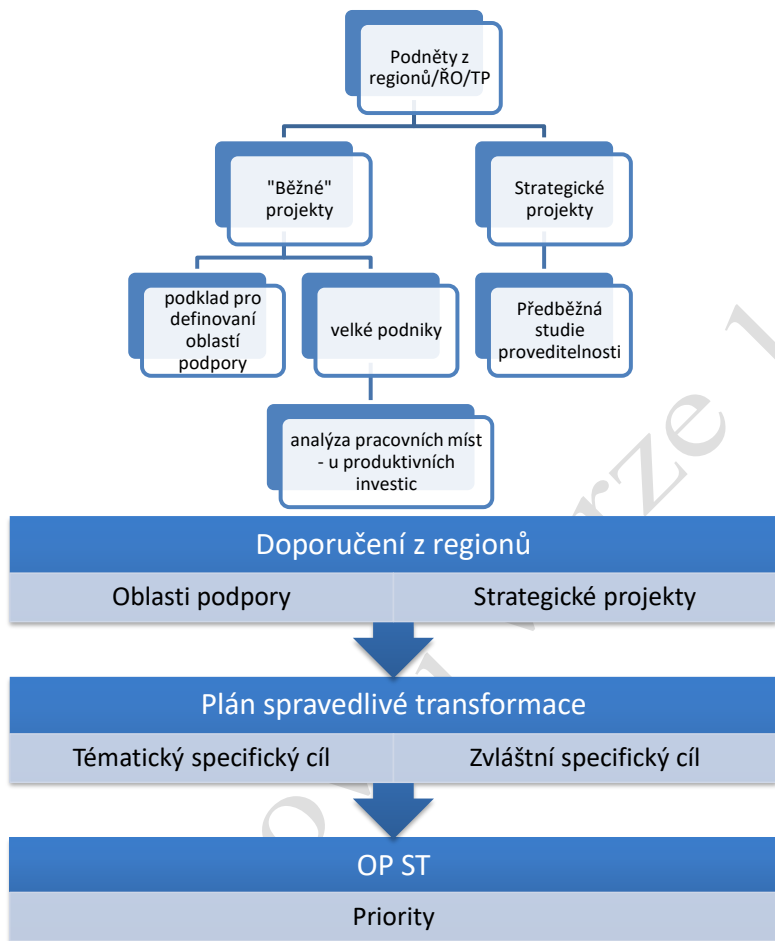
Podněty z regionů/ŘO/TP

"Běžné" projekty

Strategické projekty

podklad pro definovaní oblastí podpory

velké podniky

Předběžná studie proveditelnosti

analýza pracovních míst - u produktivních investic

Doporučení z regionů

| Oblasti podpory | Strategické projekty |
|---|---|

Plán spravedlivé transformace

| Tématický specifický cíl | Zvláštní specifický cíl |
|---|---|

OP ST

Priority

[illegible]